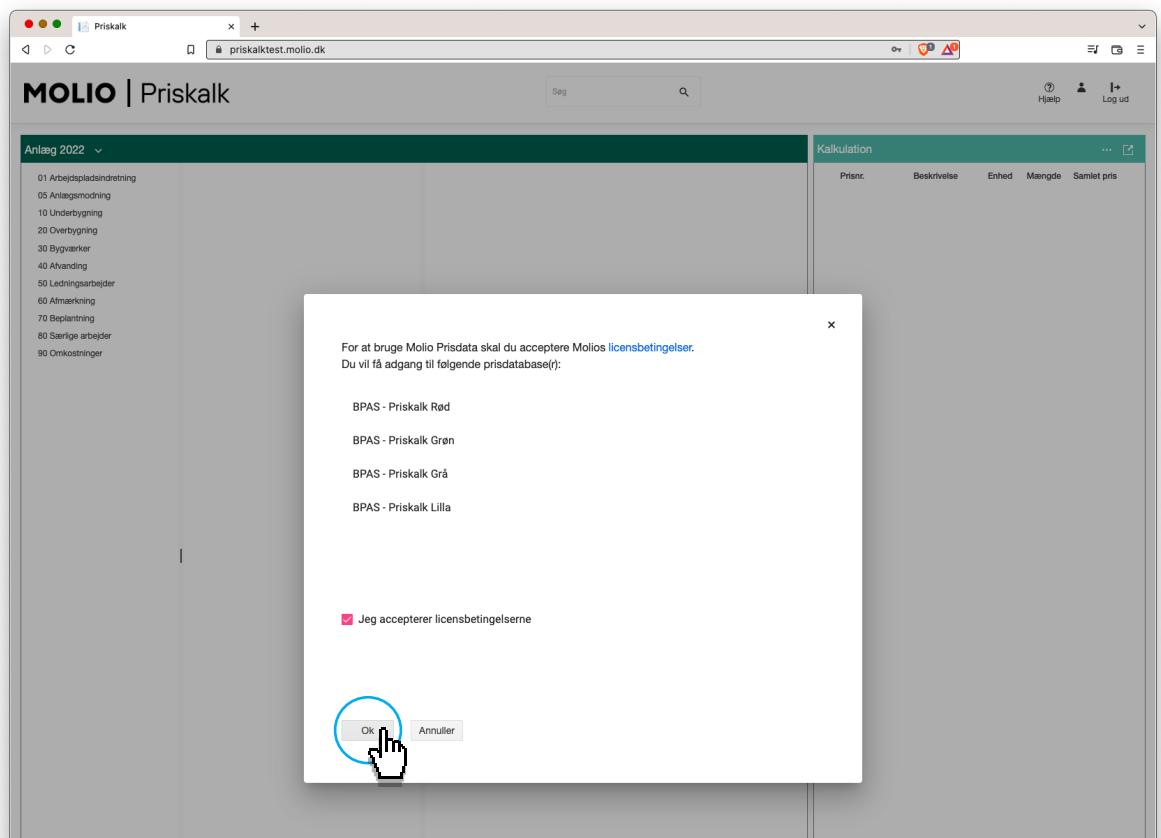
Priskalk ×

priskalktest.molio.dk

MOLIO | Priskalk

Søg

Hjælp

Log ud

Anlæg 2022

01 Arbejdspladsindretning
05 Anlægsmodning
10 Underbygning
20 Overbygning
30 Bygværker
40 Afvanding
50 Ledningsarbejder
60 Afmærkning
70 Beplantning
80 Særlige arbejder
90 Omkostninger

Kalkulation

| Prisnr. | Beskrivelse | Enhed | Mængde | Samlet pris |
|---|---|---|---|---|

×

For at bruge Molio Prisdata skal du acceptere Molios licensbetingelser.
Du vil få adgang til følgende prisdatabase(r):

BPAS - Priskalk Rød

BPAS - Priskalk Grøn

BPAS - Priskalk Grå

BPAS - Priskalk Lilla

Jeg accepterer licensbetingelserne

Ok

Annuller